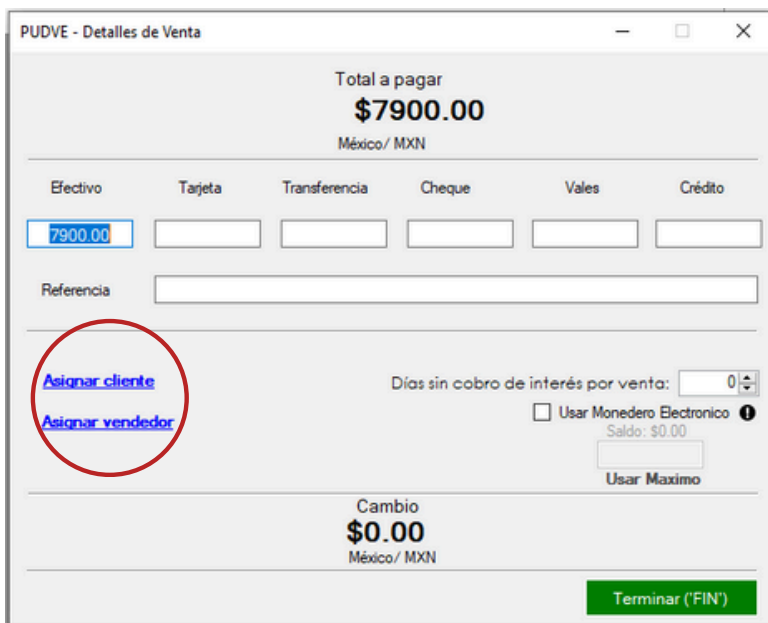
PUDVE - Detalles de Venta

Total a pagar
$7900.00
México/ MXN

Efectivo
Tarjeta
Transferencia
Cheque
Vales
Crédito

7900.00

Referencia

Asignar cliente
Asignar vendedor

Días sin cobro de interés por venta: 0
Usar Monedero Electronico
Saldo: $0.00
Usar Maximo

Cambio
$0.00
México/ MXN

Terminar ('FIN')